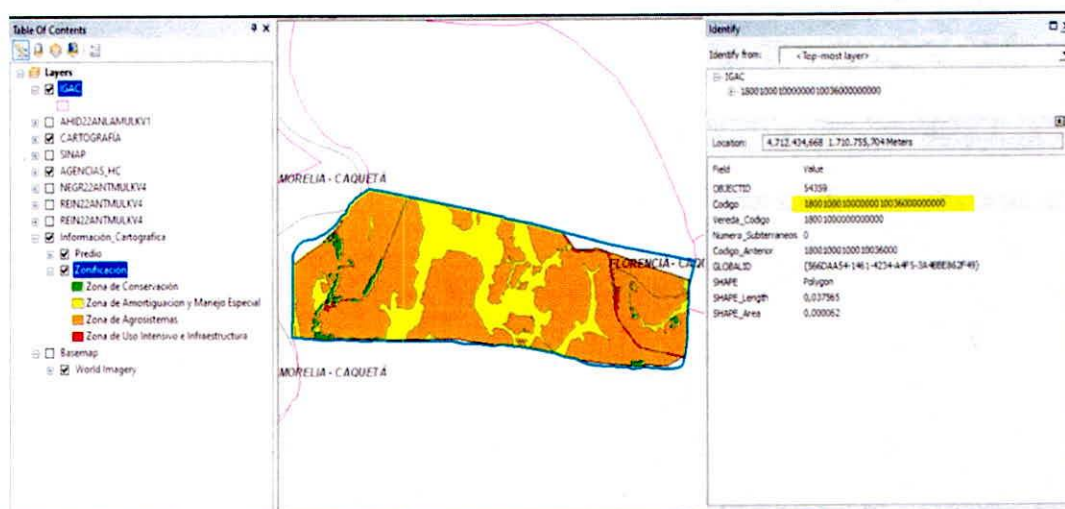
Table Of Contents

Layers
IGAC
AHID22ANLAMULKV1
CARTOGRAFIA
SINAP
AGENCIAS_HC
NEGR22ANTMULKV4
REIN22ANTMULKV4
REIN22ANTMULKV4
Información_Cartografica
Predio
Zonificación
Zona de Conservación
Zona de Amortiguación y Manejo Especial
Zona de Agrosistemas
Zona de Uso Intensivo e Infraestructura
Basemap
World Imagery

MORELIA - CAQUETA
FLORENCIA - CA
MORELIA - CAQUETA

Identify
Identify from: <Top-most layer>
IGAC
18001000100000001003600000000

Location: 4.712.434,668 1.710.755,704 Meters

| Field | Value |
|---|---|
| OBJECTID | 54359 |
| Codigo | 18001000100000001003600000000 |
| Vereda_Codigo | 180010000000000 |
| Numero_Subterraneos | 0 |
| Codigo_Anterior | 18001000100010036000 |
| GLOBALID | {566DAA54-1461-4234-A4F5-3A4BBE862F49} |
| SHAPE | Polygon |
| SHAPE_Length | 0,037565 |
| SHAPE_Area | 0,000062 |